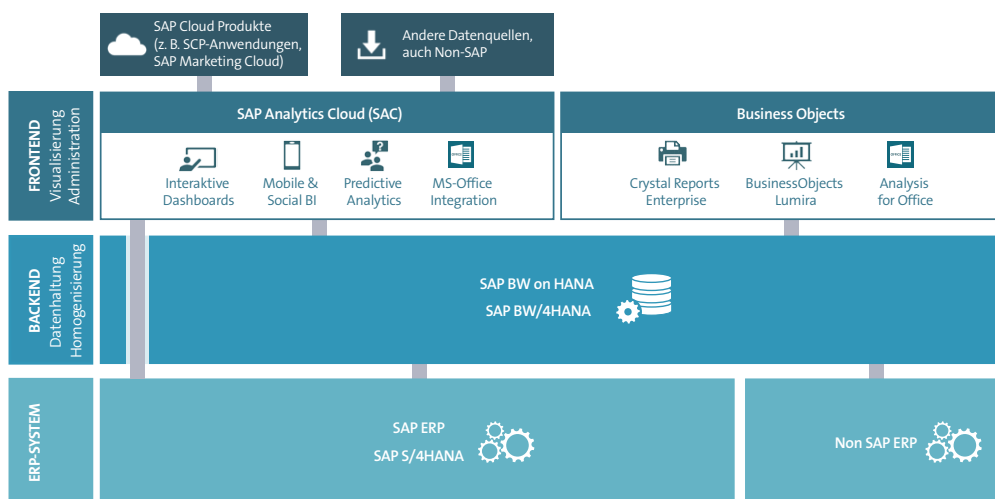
SAP Cloud Produkte (z. B. SCP-Anwendungen, SAP Marketing Cloud)

Andere Datenquellen, auch Non-SAP

FRONTEND
Visualisierung
Administration

SAP Analytics Cloud (SAC)

Interaktive Dashboards

Mobile & Social BI

Predictive Analytics

MS-Office Integration

Business Objects

Crystal Reports Enterprise

BusinessObjects Lumira

Analysis for Office

BACKEND
Datenhaltung
Homogenisierung

SAP BW on HANA
SAP BW/4HANA

ERP-SYSTEM

SAP ERP
SAP S/4HANA

Non SAP ERP